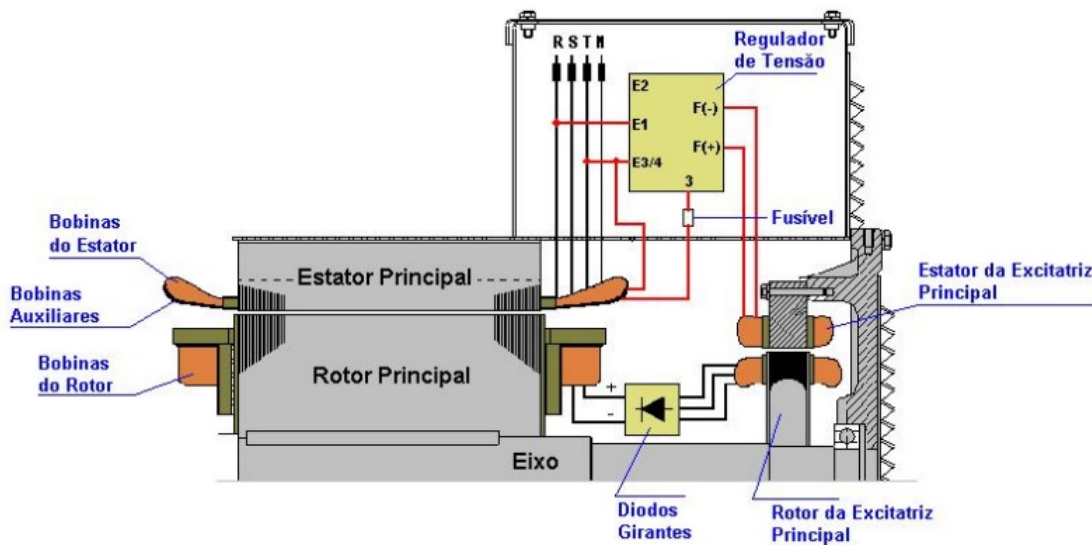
R S T N

Regulador de Tensão

E2

F(-)

E1

F(+)

E3/4

3

Fusível

Bobinas do Estator

Bobinas Auxiliares

Bobinas do Rotor

Estator Principal

Rotor Principal

Estator da Excitatriz Principal

+

-

Eixo

Diodos Girantes

Rotor da Excitatriz Principal